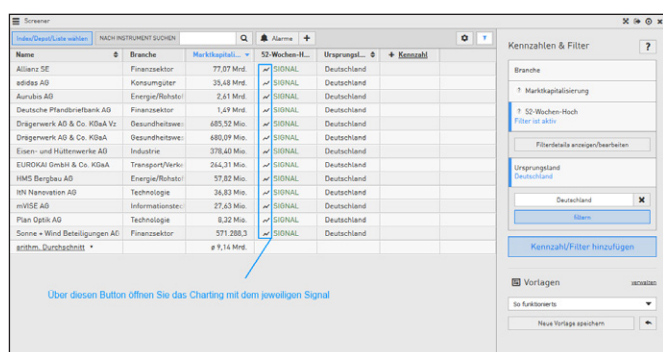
Screener

Index/Depot/Liste wählen | NACH INSTRUMENT SUCHEN | Alarme | +

| Name | Branche | Marktkapitali... | 52-Wochen-H... | Ursprungsl... | + Kennzahl |
|---|---|---|---|---|---|
| Allianz SE | Finanzsektor | 77,07 Mrd. | SIGNAL | Deutschland | |
| adidas AG | Konsumgüter | 35,48 Mrd. | SIGNAL | Deutschland | |
| Aurubis AG | Energie/Rohstof | 2,61 Mrd. | SIGNAL | Deutschland | |
| Deutsche Pfandbriefbank AG | Finanzsektor | 1,49 Mrd. | SIGNAL | Deutschland | |
| Drägerwerk AG & Co. KGaA Vz | Gesundheitswe | 685,52 Mio. | SIGNAL | Deutschland | |
| Drägerwerk AG & Co. KGaA | Gesundheitswe | 680,09 Mio. | SIGNAL | Deutschland | |
| Eisen- und Hüttenwerke AG | Industrie | 378,40 Mio. | SIGNAL | Deutschland | |
| EUROKAI GmbH & Co. KGaA | Transport/Verke | 264,31 Mio. | SIGNAL | Deutschland | |
| HMS Bergbau AG | Energie/Rohstof | 57,82 Mio. | SIGNAL | Deutschland | |
| ItN Nanovation AG | Technologie | 36,83 Mio. | SIGNAL | Deutschland | |
| mVISE AG | Informationste | 27,63 Mio. | SIGNAL | Deutschland | |
| Plan Optik AG | Technologie | 8,32 Mio. | SIGNAL | Deutschland | |
| Sonne + Wind Beteiligungen AG | Finanzsektor | 571.288,3 | SIGNAL | Deutschland | |
| arithm. Durchschnitt | | ø 9,14 Mrd. | | | |

Über diesen Button öffnen Sie das Charting mit dem jeweiligen Signal

Kennzahlen & Filter ?

Branche

Marktkapitalisierung

52-Wochen-Hoch
Filter ist aktiv

Filterdetails anzeigen/bearbeiten

Ursprungsland
Deutschland

Deutschland
filtern

Kennzahl/Filter hinzufügen

Vorlagen verwalten

So funktionierts

Neue Vorlage speichern